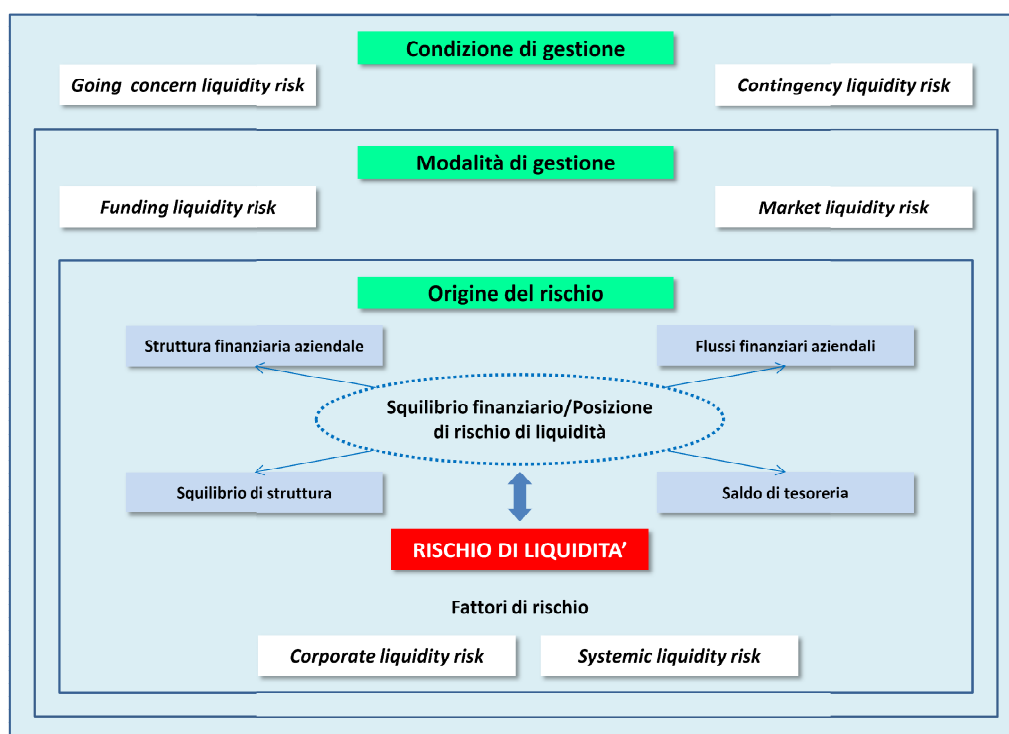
Condizione di gestione

Going concern liquidity risk

Contingency liquidity risk

Modalità di gestione

Funding liquidity risk

Market liquidity risk

Origine del rischio

Struttura finanziaria aziendale

Flussi finanziari aziendali

Squilibrio finanziario/Posizione di rischio di liquidità

Squilibrio di struttura

Saldo di tesoreria

RISCHIO DI LIQUIDITA'

Fattori di rischio

Corporate liquidity risk

Systemic liquidity risk